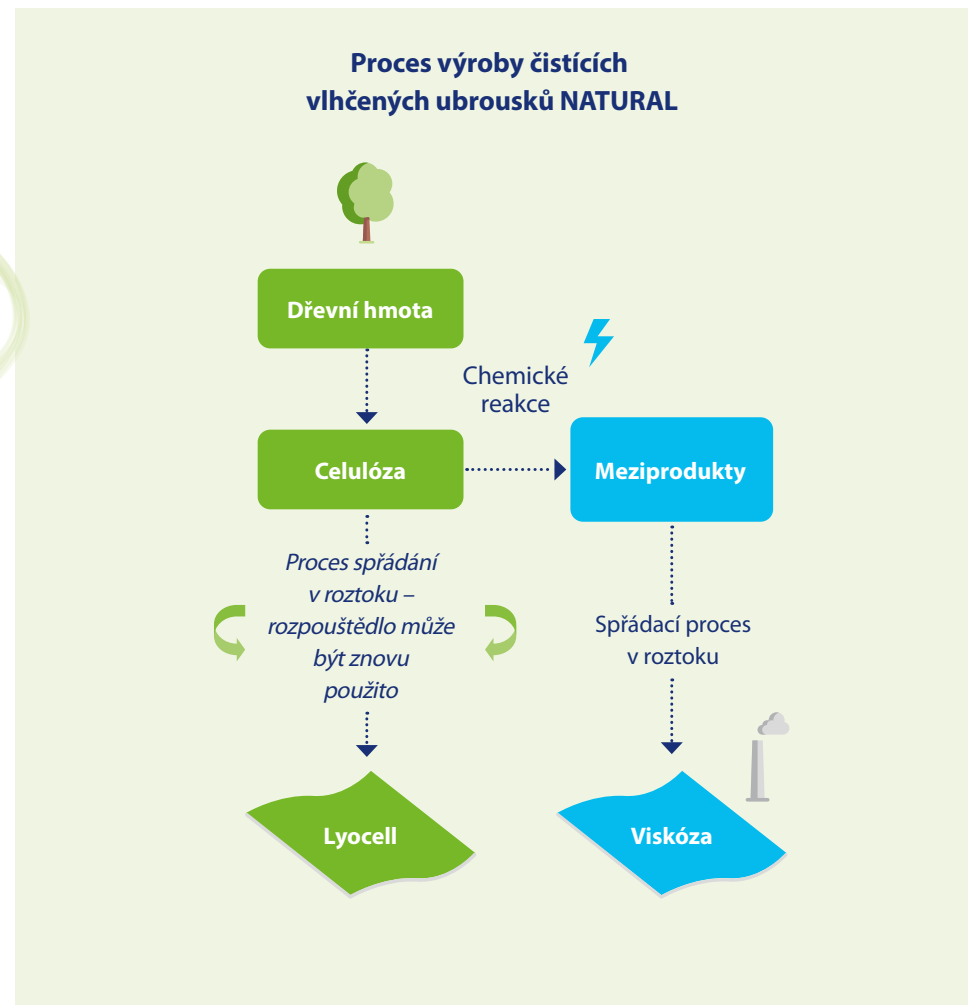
Proces výroby čistících vlhčených ubrousků NATURAL

Dřevní hmota

Chemické reakce

Celulóza

Meziprodukty

Proces spřádání v roztoku – rozpouštědlo může být znovu použito

Spřádací proces v roztoku

Lyocell

Viskóza